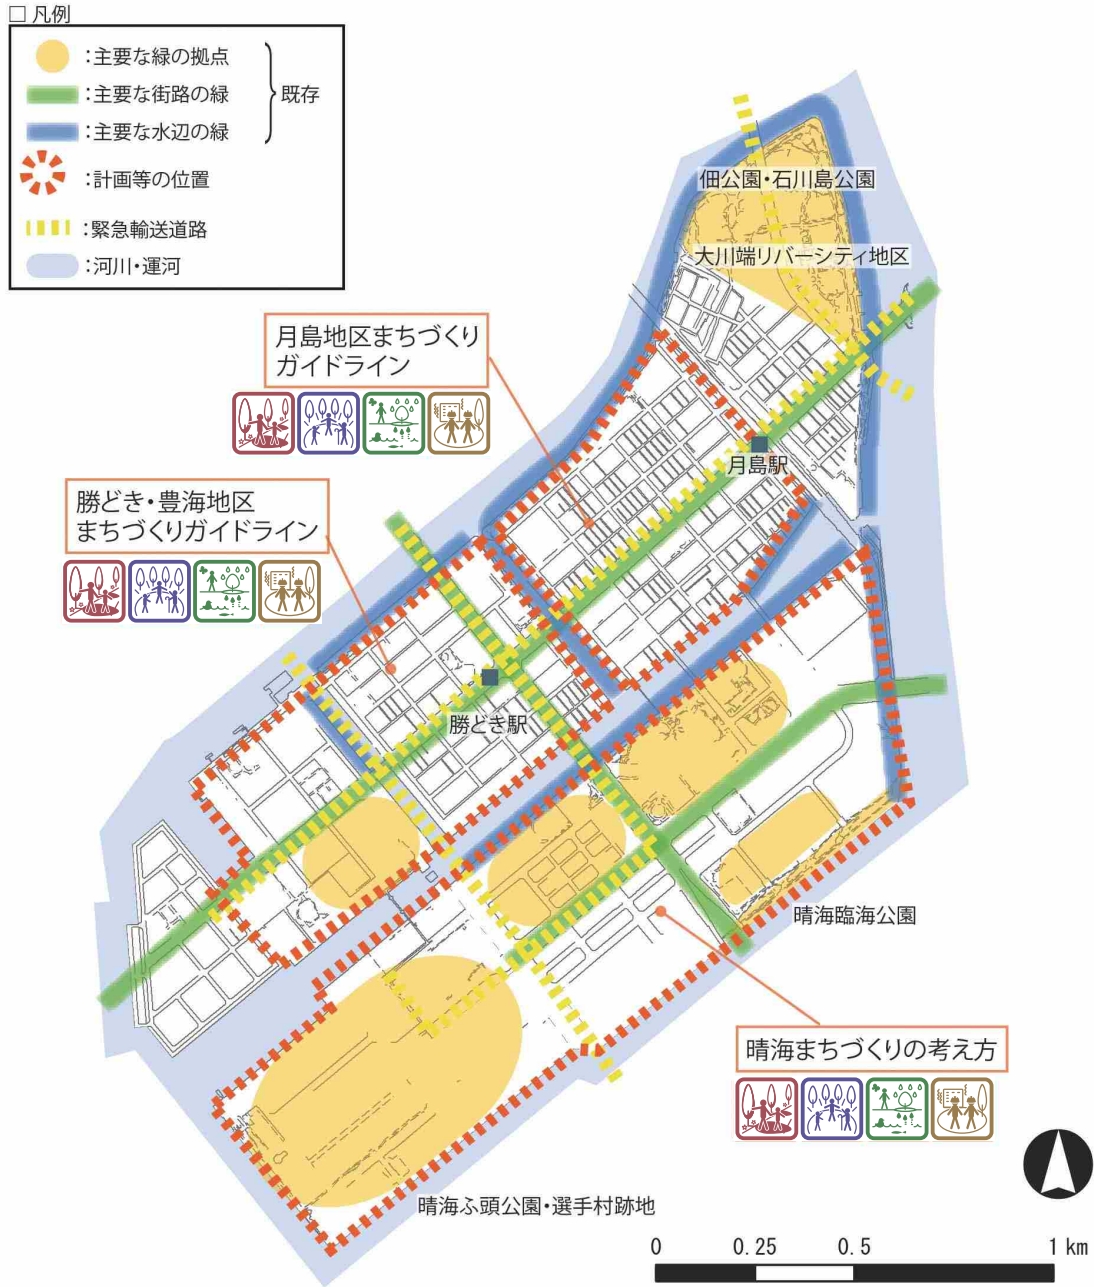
□凡例

:主要な緑の拠点
:主要な街路の緑
:主要な水辺の緑
既存
:計画等の位置
:緊急輸送道路
:河川・運河

佃公園・石川島公園
大川端リバーシティ地区
月島地区まちづくりガイドライン
月島駅
勝どき・豊海地区まちづくりガイドライン
勝どき駅
晴海臨海公園
晴海まちづくりの考え方
晴海ふ頭公園・選手村跡地

0　0.25　0.5　1 km